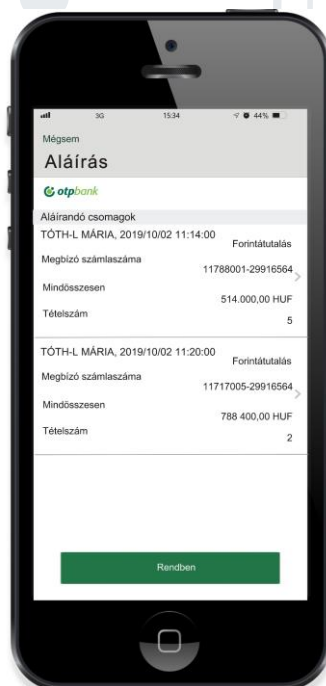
3G 15:34 44%

Mégsem

Aláírás

otpbank

Aláírandó csomagok

TÓTH-L MÁRIA, 2019/10/02 11:14:00
Forintátutalás

Megbízó számlaszáma
11788001-29916564

Mindösszesen
514.000,00 HUF

Tételszám
5

TÓTH-L MÁRIA, 2019/10/02 11:20:00
Forintátutalás

Megbízó számlaszáma
11717005-29916564

Mindösszesen
788 400,00 HUF

Tételszám
2

Rendben